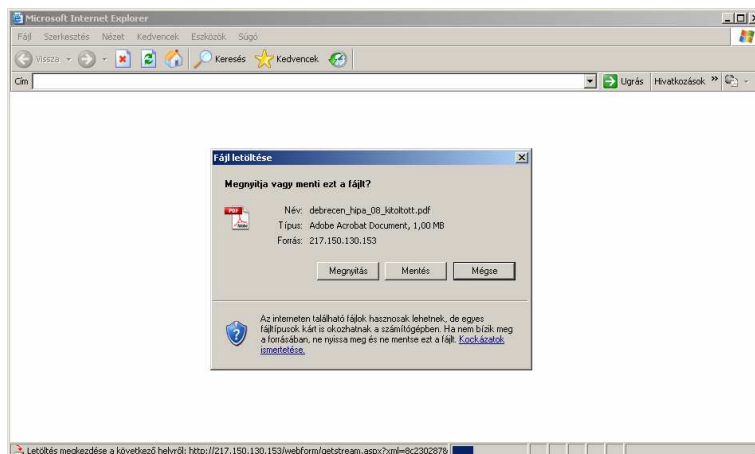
Microsoft Internet Explorer

Fájl Szerkesztés Nézet Kedvencek Eszközök Súgó

Vissza Keresés Kedvencek

Cím

Ugrás Hivatkozások »

Fájl letöltése

Megnyitja vagy menti ezt a fájlt?

PDF

Név: debrecen_hipa_08_kitoltott.pdf

Típus: Adobe Acrobat Document, 1,00 MB

Forrás: 217.150.130.153

Megnyitás Mentés Mégse

Az interneten található fájlok hasznosak lehetnek, de egyes fájltípusok kárt is okozhatnak a számítógépben. Ha nem bízik meg a forrásában, ne nyissa meg és ne mentse ezt a fájlt. Kockázatok ismertetése.

Letöltés megkezdése a következő helyről: http://217.150.130.153/webform/getstream.aspx?xml=8c2302876